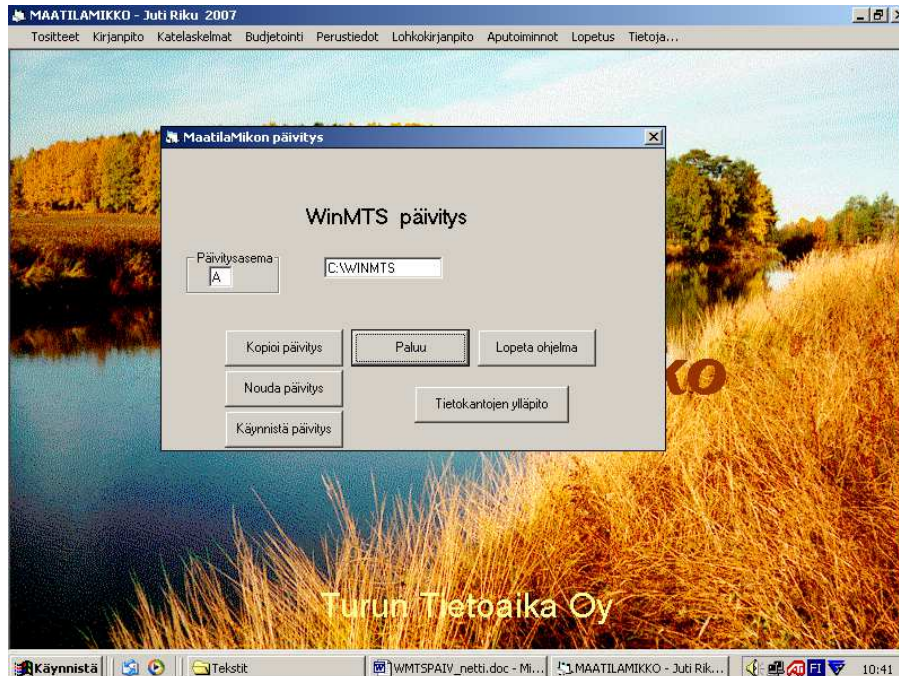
MAATILAMIKKO - Juti Riku 2007

Tositteet Kirjanpito Katelaskelmat Budjetointi Perustiedot Lohkokirjanpito Aputoiminnot Lopetus Tietoja...

MaatilaMikon päivitys

WinMTS päivitys

Päivitysasema

A

C:\WINMTS

Kopioi päivitys

Paluu

Lopeta ohjelma

Nouda päivitys

Tietokantojen ylläpito

Käynnistä päivitys

KO

Turun Tietoaika Oy

Käynnistä

Tekstit

WMTSPAIV_netti.doc - Mi...

MAATILAMIKKO - Juti Rik...

FI

10:41